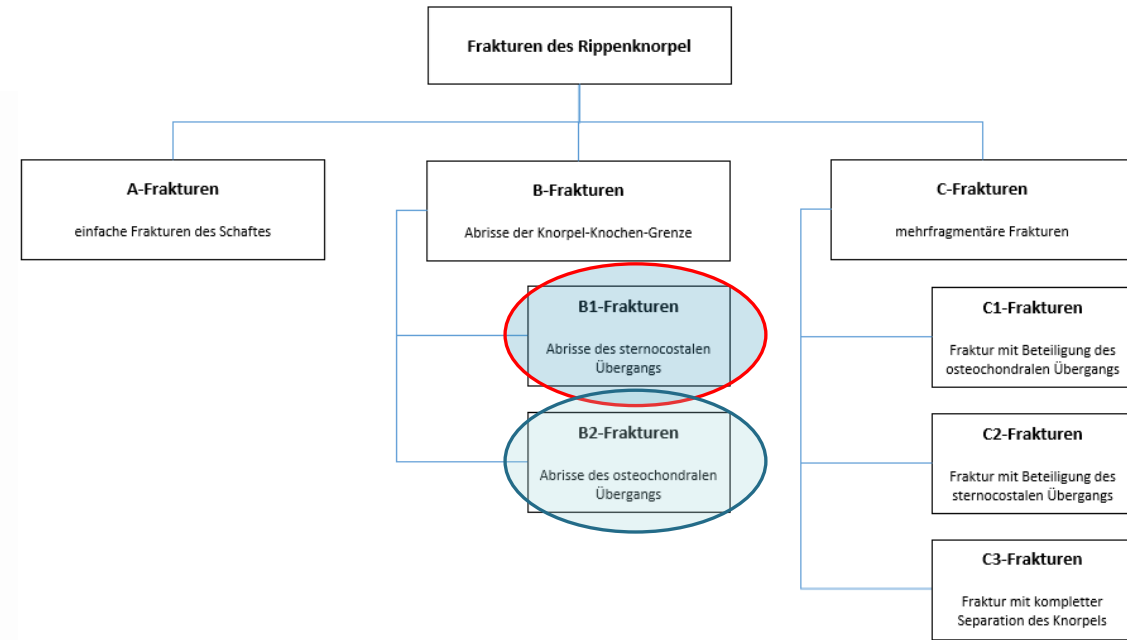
Frakturen des Rippenknorpel

A-Frakturen

einfache Frakturen des Schaftes

B-Frakturen

Abrisse der Knorpel-Knochen-Grenze

B1-Frakturen

Abrisse des sternocostalen Übergangs

B2-Frakturen

Abrisse des osteochondralen Übergangs

C-Frakturen

mehrfragmentäre Frakturen

C1-Frakturen

Fraktur mit Beteiligung des osteochondralen Übergangs

C2-Frakturen

Fraktur mit Beteiligung des sternocostalen Übergangs

C3-Frakturen

Fraktur mit kompletter Separation des Knorpels